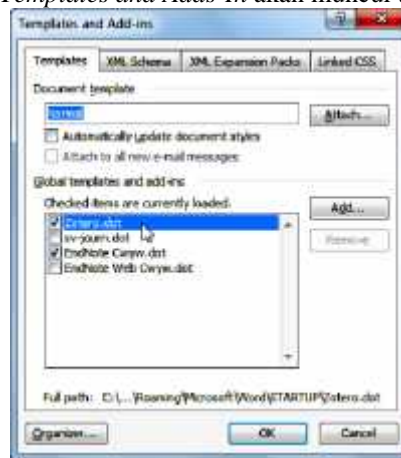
Templates and Add-ins akan muncul

Templates and Add-ins

Templates | XML Schema | XML Expansion Packs | Linked CSS

Document template

Normal

Attach...

Automatically update document styles

Attach to all new e-mail messages

Global templates and add-ins

Checked items are currently loaded.

Zotero.dot
sv-journ.dot
EndNote Cwyw.dot
EndNote Web Cwyw.dot

Add...

Remove

Full path: C:\...\Roaming\Microsoft\Word\STARTUP\Zotero.dot

Organizer...

OK

Cancel